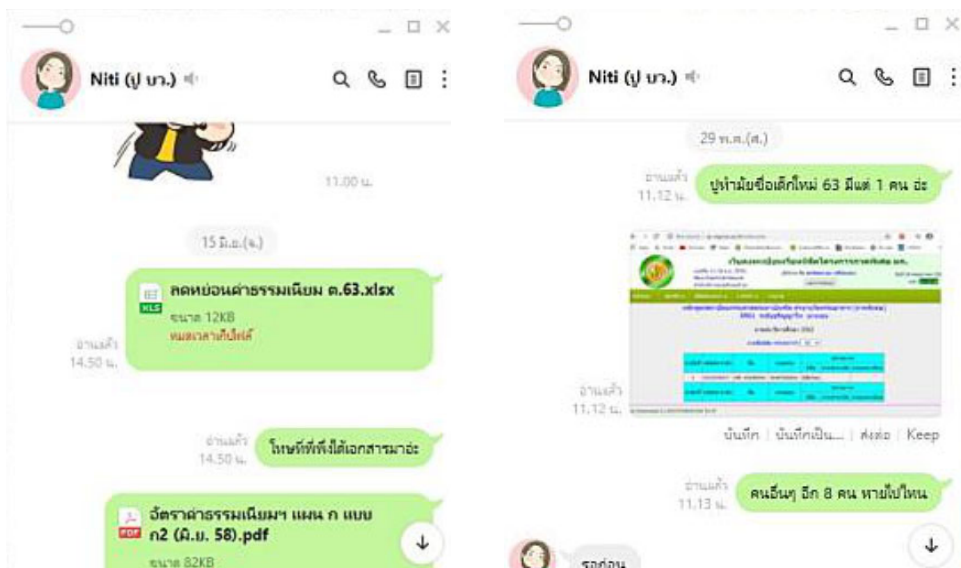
Niti (ปู บว.)

11.00 น.

15 มิ.ย.(จ.)

ลดหย่อนค่าธรรมเนียม ต.63.xlsx
ขนาด 12KB
หมดเวลาเก็บไฟล์

อ่านแล้ว
14.50 น.

อ่านแล้ว
14.50 น.
โทษทีที่พึ่งได้เอกสารมาอ่ะ

อัตราค่าธรรมเนียมฯ แผน ก แบบ ก2 (มิ.ย. 58).pdf
ขนาด 82KB

Niti (ปู บว.)

29 พ.ค.(ศ.)

อ่านแล้ว
11.12 น.
ปูทำมัยชื่อเด็กใหม่ 63 มีแค่ 1 คน อ่ะ

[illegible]

อ่านแล้ว
11.12 น.

บันทึก | บันทึกเป็น... | ส่งต่อ | Keep

อ่านแล้ว
11.13 น.
คนอื่นๆ อีก 8 คน หายไปไหน

รอก่อน